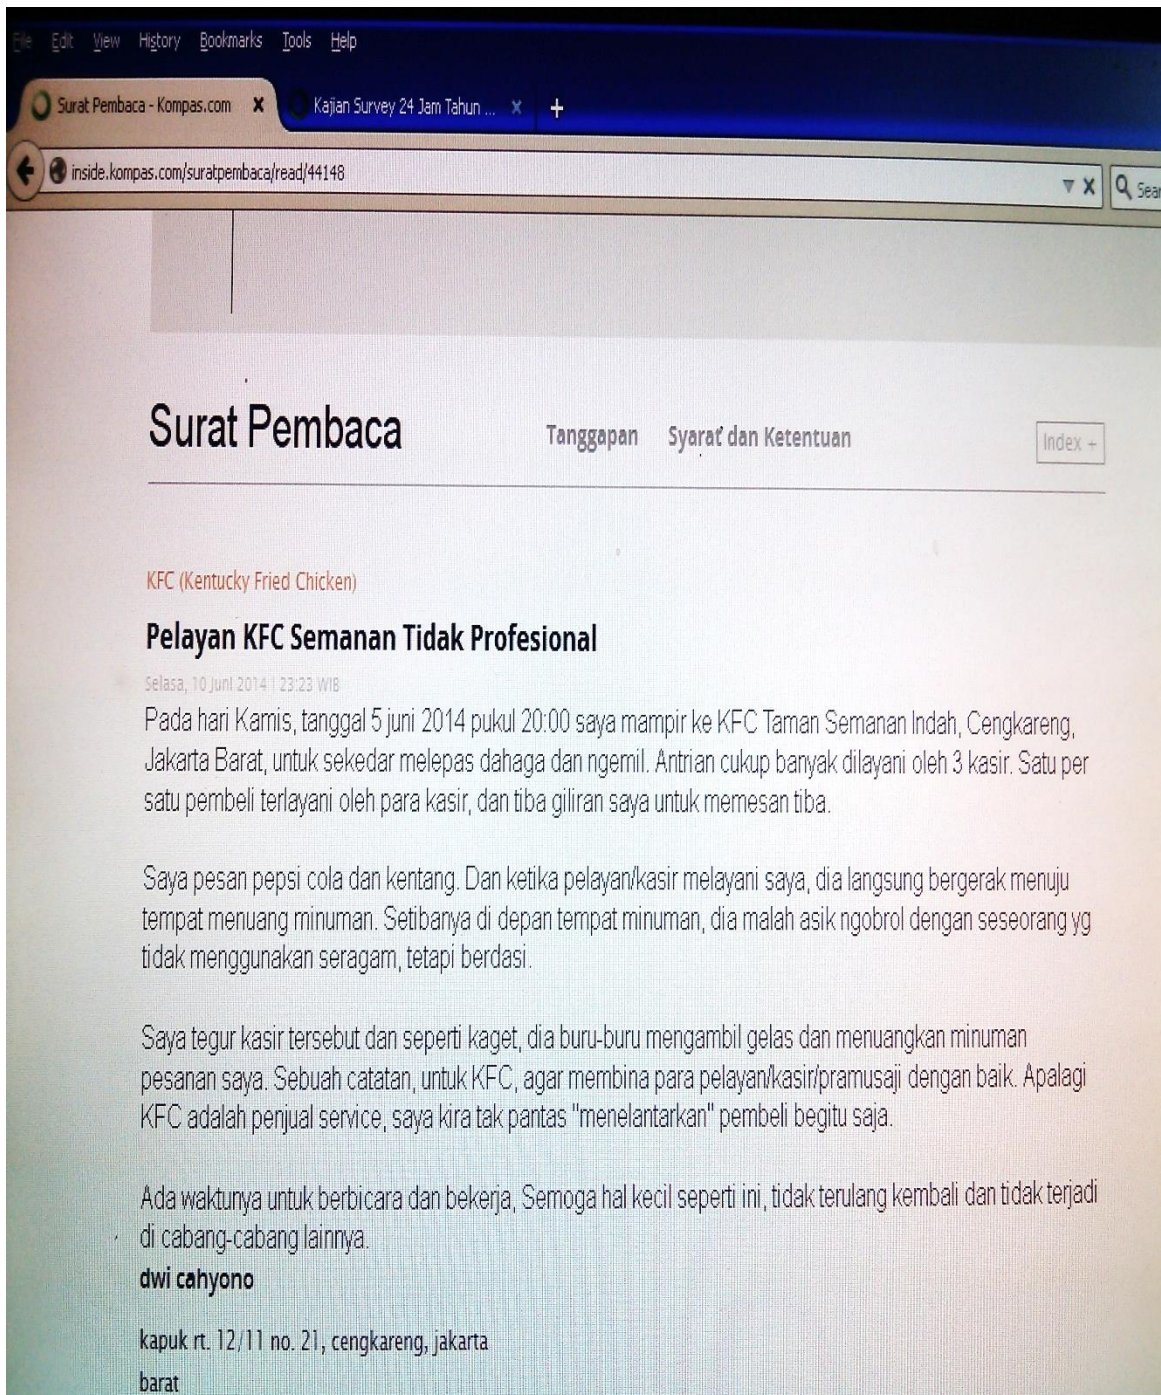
File Edit View History Bookmarks Tools Help

Surat Pembaca - Kompas.com X Kajian Survey 24 Jam Tahun ... X +

inside.kompas.com/suratpembaca/read/44148

Sear

Surat Pembaca

Tanggapan Syarat dan Ketentuan

Index +

KFC (Kentucky Fried Chicken)

Pelayan KFC Semanan Tidak Profesional

Selasa, 10 Juni 2014 | 23:23 WIB

Pada hari Kamis, tanggal 5 juni 2014 pukul 20:00 saya mampir ke KFC Taman Semanan Indah, Cengkareng, Jakarta Barat, untuk sekedar melepas dahaga dan ngemil. Antrian cukup banyak dilayani oleh 3 kasir. Satu per satu pembeli terlayani oleh para kasir, dan tiba giliran saya untuk memesan tiba.

Saya pesan pepsi cola dan kentang. Dan ketika pelayan/kasir melayani saya, dia langsung bergerak menuju tempat menuang minuman. Setibanya di depan tempat minuman, dia malah asik ngobrol dengan seseorang yg tidak menggunakan seragam, tetapi berdasi.

Saya tegur kasir tersebut dan seperti kaget, dia buru-buru mengambil gelas dan menuangkan minuman pesanan saya. Sebuah catatan, untuk KFC, agar membina para pelayan/kasir/pramusaji dengan baik. Apalagi KFC adalah penjual service, saya kira tak pantas "menelantarkan" pembeli begitu saja.

Ada waktunya untuk berbicara dan bekerja, Semoga hal kecil seperti ini, tidak terulang kembali dan tidak terjadi di cabang-cabang lainnya.
dwi cahyono

kapuk rt. 12/11 no. 21, cengkareng, jakarta barat